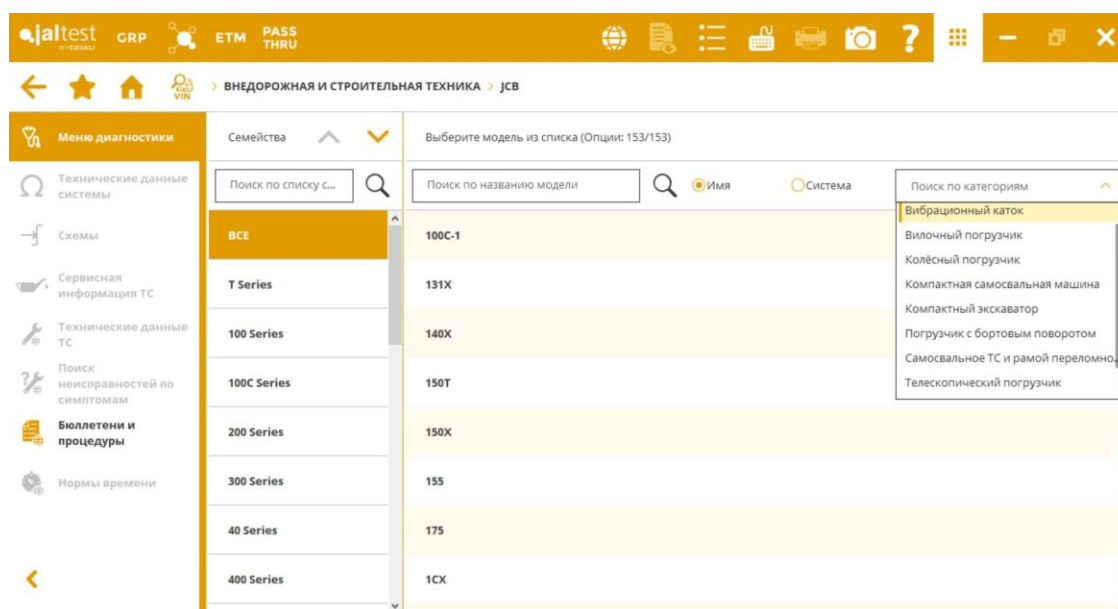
jaltest BY COJALI GRP ETM PASS THRU

VIN > ВНЕДОРОЖНАЯ И СТРОИТЕЛЬНАЯ ТЕХНИКА > JCB

Меню диагностики
Технические данные системы
Схемы
Сервисная информация ТС
Технические данные ТС
Поиск неисправностей по симптомам
Бюллетени и процедуры
Нормы времени

Семейства

Поиск по списку с...

ВСЕ
T Series
100 Series
100C Series
200 Series
300 Series
40 Series
400 Series

Выберите модель из списка (Опции: 153/153)

Поиск по названию модели
Имя
Система
Поиск по категориям

Вибрационный каток
Вилочный погрузчик
Колёсный погрузчик
Компактная самосвальная машина
Компактный экскаватор
Погрузчик с бортовым поворотом
Самосвальное ТС и рамой переломно
Телескопический погрузчик

100C-1
131X
140X
150T
150X
155
175
1CX